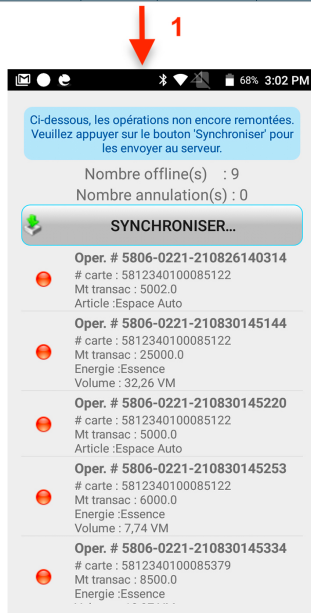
1

68% 3:02 PM

Ci-dessous, les opérations non encore remontées. Veuillez appuyer sur le bouton 'Synchroniser' pour les envoyer au serveur.

Nombre offline(s) : 9
Nombre annulation(s) : 0

SYNCHRONISER...

Oper. # 5806-0221-210826140314
# carte : 5812340100085122
Mt transac : 5002.0
Article :Espace Auto

Oper. # 5806-0221-210830145144
# carte : 5812340100085122
Mt transac : 25000.0
Energie :Essence
Volume : 32,26 VM

Oper. # 5806-0221-210830145220
# carte : 5812340100085122
Mt transac : 5000.0
Article :Espace Auto

Oper. # 5806-0221-210830145253
# carte : 5812340100085122
Mt transac : 6000.0
Energie :Essence
Volume : 7,74 VM

Oper. # 5806-0221-210830145334
# carte : 5812340100085379
Mt transac : 8500.0
Energie :Essence
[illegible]